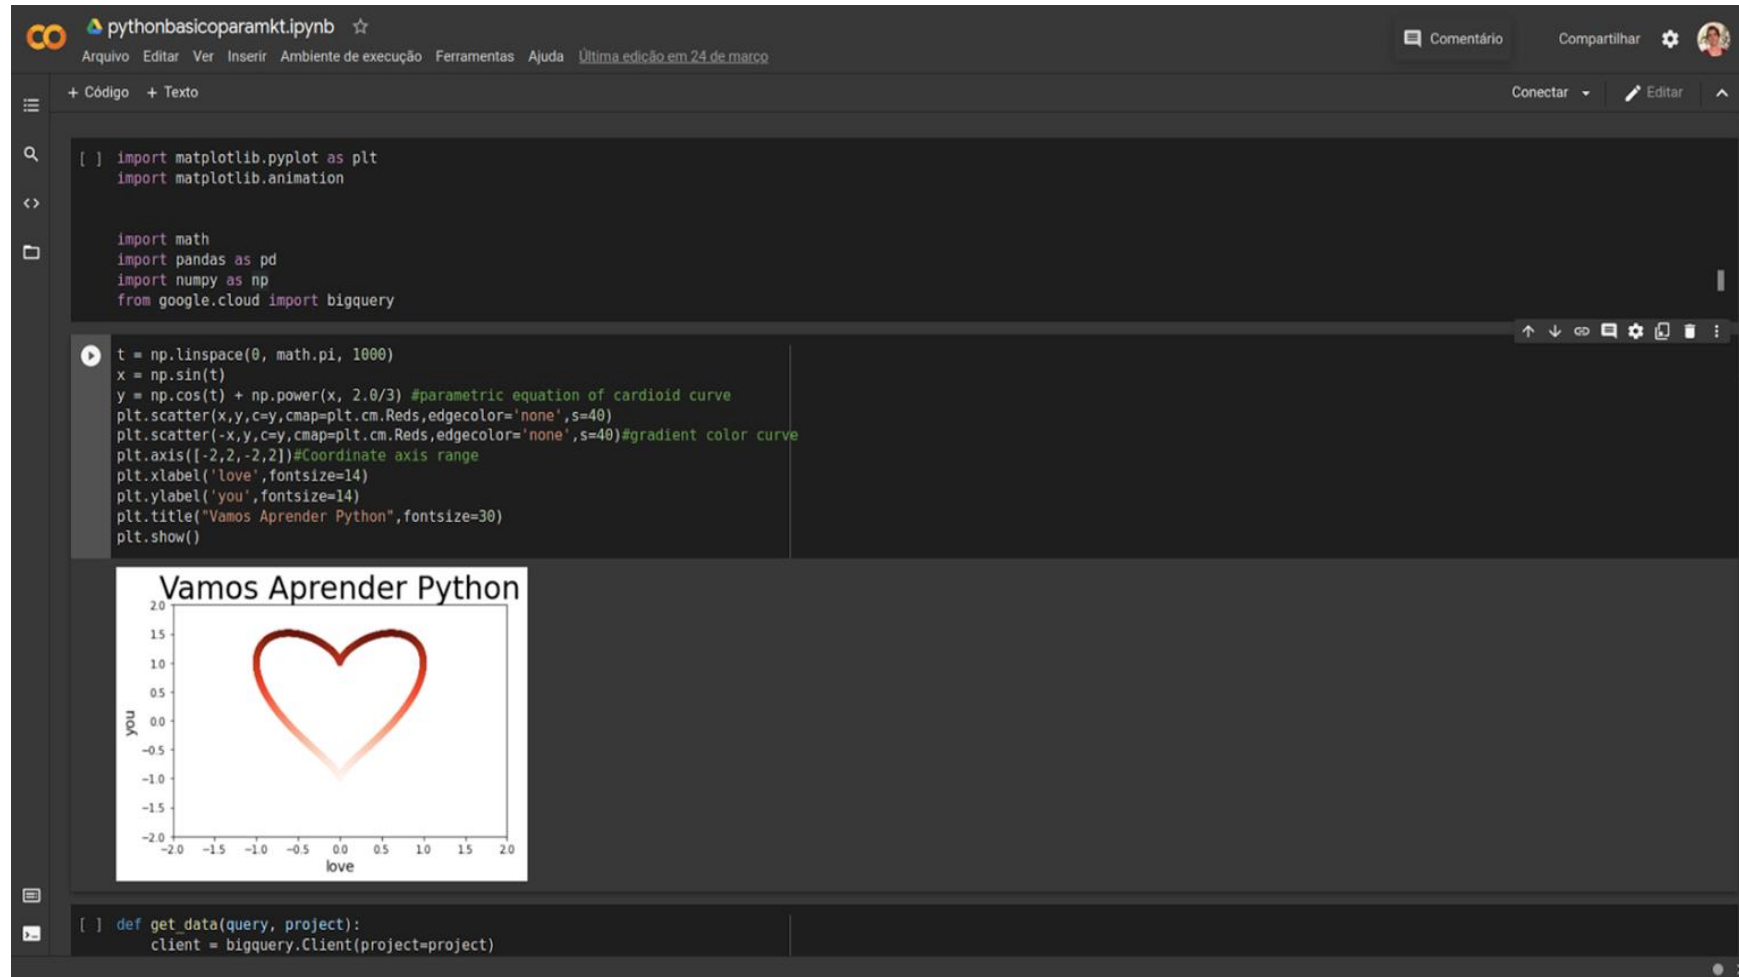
CO pythonbasicoparamkt.ipynb ☆
Arquivo Editar Ver Inserir Ambiente de execução Ferramentas Ajuda Última edição em 24 de março

Comentário Compartilhar

+ Código + Texto

Conectar Editar

[ ] import matplotlib.pyplot as plt
import matplotlib.animation

import math
import pandas as pd
import numpy as np
from google.cloud import bigquery

t = np.linspace(0, math.pi, 1000)
x = np.sin(t)
y = np.cos(t) + np.power(x, 2.0/3) #parametric equation of cardioid curve
plt.scatter(x,y,c=y,cmap=plt.cm.Reds,edgecolor='none',s=40)
plt.scatter(-x,y,c=y,cmap=plt.cm.Reds,edgecolor='none',s=40)#gradient color curve
plt.axis([-2,2,-2,2])#Coordinate axis range
plt.xlabel('love',fontsize=14)
plt.ylabel('you',fontsize=14)
plt.title("Vamos Aprender Python",fontsize=30)
plt.show()

Vamos Aprender Python
2.0
1.5
1.0
0.5
0.0
−0.5
−1.0
−1.5
−2.0
you
−2.0 −1.5 −1.0 −0.5 0.0 0.5 1.0 1.5 2.0
love

[ ] def get_data(query, project):
client = bigquery.Client(project=project)